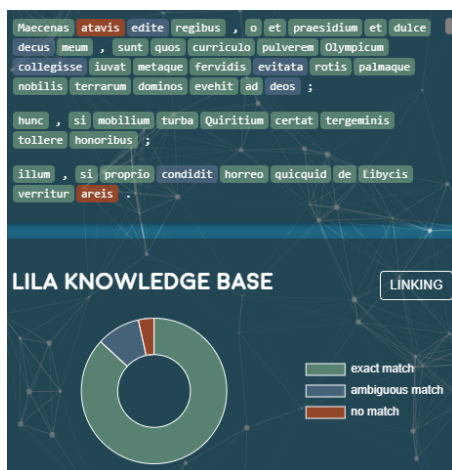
Maecenas atavis edite regibus , o et praesidium et dulce decus meum , sunt quos curriculo pulverem Olympicum collegisse iuvat metaque fervidis evitata rotis palmaque nobilis terrarum dominos evehit ad deos ;

hunc , si mobilium turba Quiritium certat tergeminis tollere honoribus ;

illum , si proprio condidit horreo quicquid de Libycis verritur areis .

LILA KNOWLEDGE BASE

LINKING

exact match
ambiguous match
no match